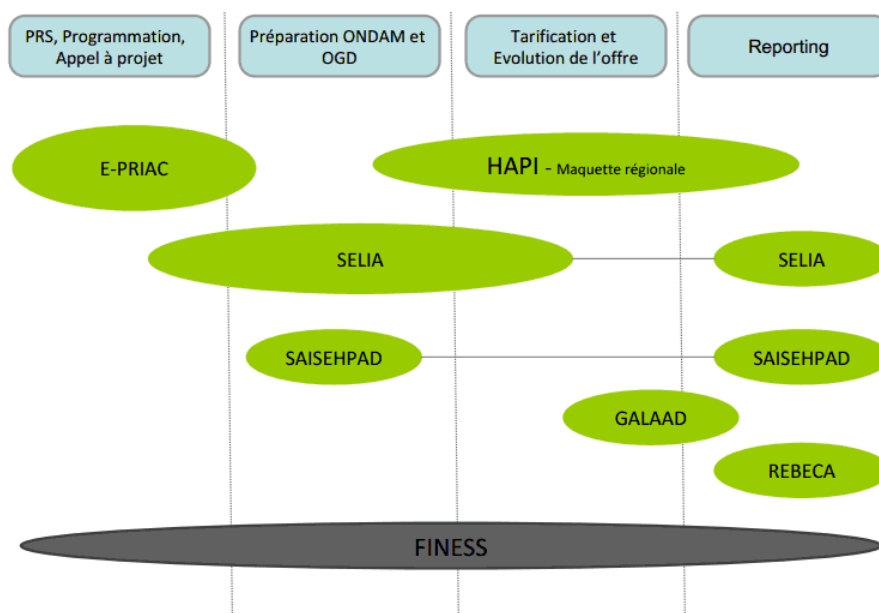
PRS, Programmation, Appel à projet

Préparation ONDAM et OGD

Tarification et Evolution de l'offre

Reporting

E-PRIAC

HAPI - Maquette régionale

SELIA

SELIA

SAISEHPAD

SAISEHPAD

GALAAD

REBECA

FINESS